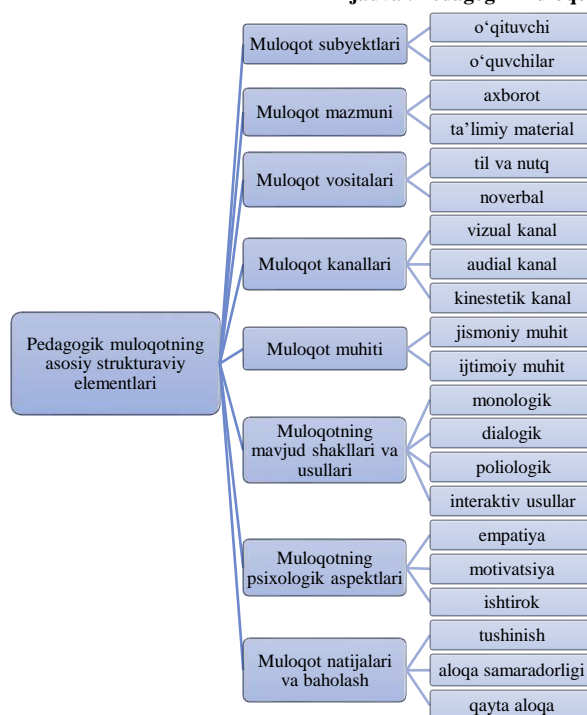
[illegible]

Pedagogik muloqotning asosiy strukturaviy elementlari

Muloqot subyektlari
o‘qituvchi
o‘quvchilar

Muloqot mazmuni
axborot
ta’limiy material

Muloqot vositalari
til va nutq
noverbal

Muloqot kanallari
vizual kanal
audial kanal
kinestetik kanal

Muloqot muhiti
jismoniy muhit
ijtimoiy muhit

Muloqotning mavjud shakllari va usullari
monologik
dialogik
poliologik
interaktiv usullar

Muloqotning psixologik aspektlari
empatiya
motivatsiya
ishtirok

Muloqot natijalari va baholash
tushinish
aloqa samaradorligi
qayta aloqa